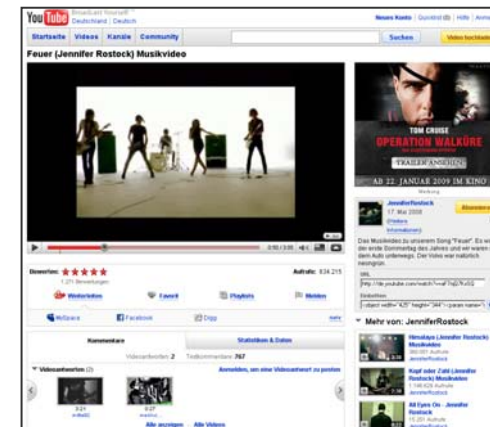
YouTube Broadcast Yourself™ Deutschland | Deutsch

Neues Konto | Quicklist (0) | Hilfe | Anmelden

Startseite | Videos | Kanäle | Community

Suchen

Video hochladen

Feuer (Jennifer Rostock) Musikvideo

TOM CRUISE

OPERATION WALKÜRE

TRAILER ANSEHEN

AB 22. JANUAR 2009 IM KINO

Werbung

JenniferRostock
17. Mai 2008
(Weitere Informationen)

Abonnieren

Das Musikvideo zu unserem Song "Feuer". Es war der erste Sommertag des Jahres und wir waren mit dem Auto unterwegs. Der Video war natürlich neongrün.

URL
http://de.youtube.com/watch?v=aF5qDKvUQ

Einbetten
<object width="425" height="344"><param name="

0:50 / 3:55

Bewerten: ★★★★★
1.271 Bewertungen

Aufrufe: 634.215

Weiterleiten | Favorit | Playlists | Melden

MySpace | Facebook | Digg | mehr

Kommentare | Statistiken & Daten

Videoantworten: 2 | Textkommentare: 767

▼ Videoantworten (2)

Anmelden, um eine Videoantwort zu posten

3:24
3:27

Alle anzeigen | Alle Videos

▼ Mehr von: JenniferRostock

Himalaya (Jennifer Rostock) Musikvideo
360.651 Aufrufe
JenniferRostock

Kopf oder Zahl (Jennifer Rostock) Musikvideo
1.146.826 Aufrufe
JenniferRostock

All Eyes On - Jennifer Rostock
15.201 Aufrufe
JenniferRostock